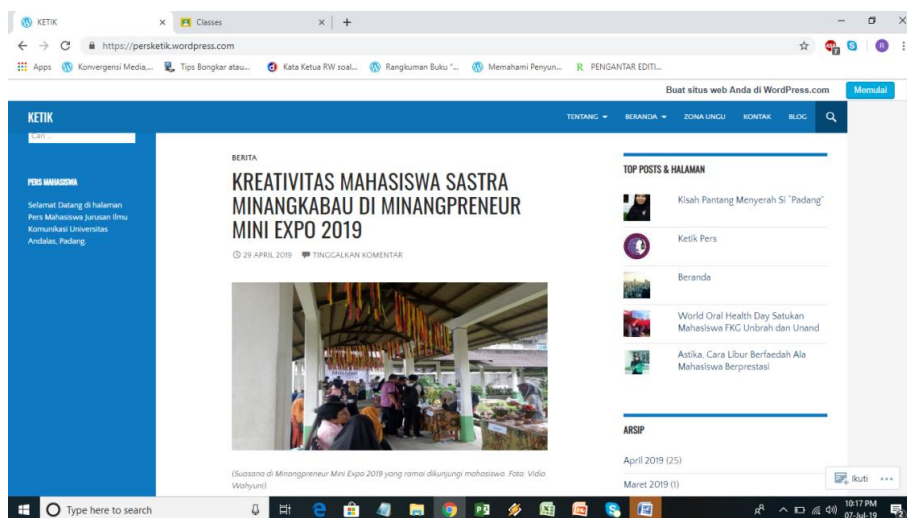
KETIK
Classes
https://persketik.wordpress.com
Apps Konvergensi Media,... Tips Bongkar atau... Kata Ketua RW soal... Rangkuman Buku "... Memahami Penyun... PENGANTAR EDITI...
Buat situs web Anda di WordPress.com Memulai
KETIK
TENTANG BERANDA ZONA UNGU KONTAK BLOG
Cari ...
PERS MAHASISWA
Selamat Datang di halaman Pers Mahasiswa Jurusan Ilmu Komunikasi Universitas Andalas, Padang.
BERITA
KREATIVITAS MAHASISWA SASTRA MINANGKABAU DI MINANGPRENEUR MINI EXPO 2019
29 APRIL 2019 TINGGALKAN KOMENTAR
(Suasana di Minangpreneur Mini Expo 2019 yang ramai dikunjungi mahasiswa. Foto: Vidio Wahyuni).
TOP POSTS & HALAMAN
Kisah Pantang Menyerah Si "Padang"
Ketik Pers
Beranda
World Oral Health Day Satukan Mahasiswa FKG Unbrah dan Unand
Astika, Cara Libur Berfaedah Ala Mahasiswa Berprestasi
ARSIP
April 2019 (25)
Maret 2019 (1)
Ikuti
Type here to search
10:17 PM
07-Jul-19